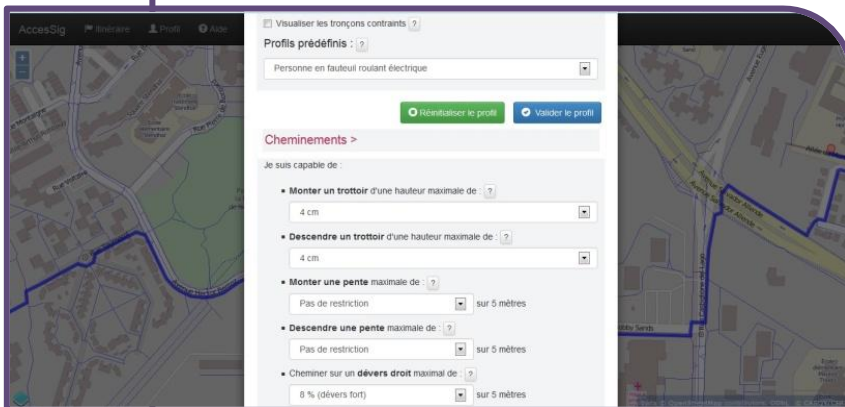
AccesSig Itinéraire Profil Aide

Visualiser les tronçons contraints ?

Profils prédéfinis : ?

Personne en fauteuil roulant électrique

Réinitialiser le profil

Valider le profil

Cheminements >

Je suis capable de :

• Monter un trottoir d'une hauteur maximale de : ?

4 cm

• Descendre un trottoir d'une hauteur maximale de : ?

4 cm

• Monter une pente maximale de : ?

Pas de restriction sur 5 mètres

• Descendre une pente maximale de : ?

Pas de restriction sur 5 mètres

• Cheminer sur un dévers droit maximal de : ?

8 % (dévers fort) sur 5 mètres